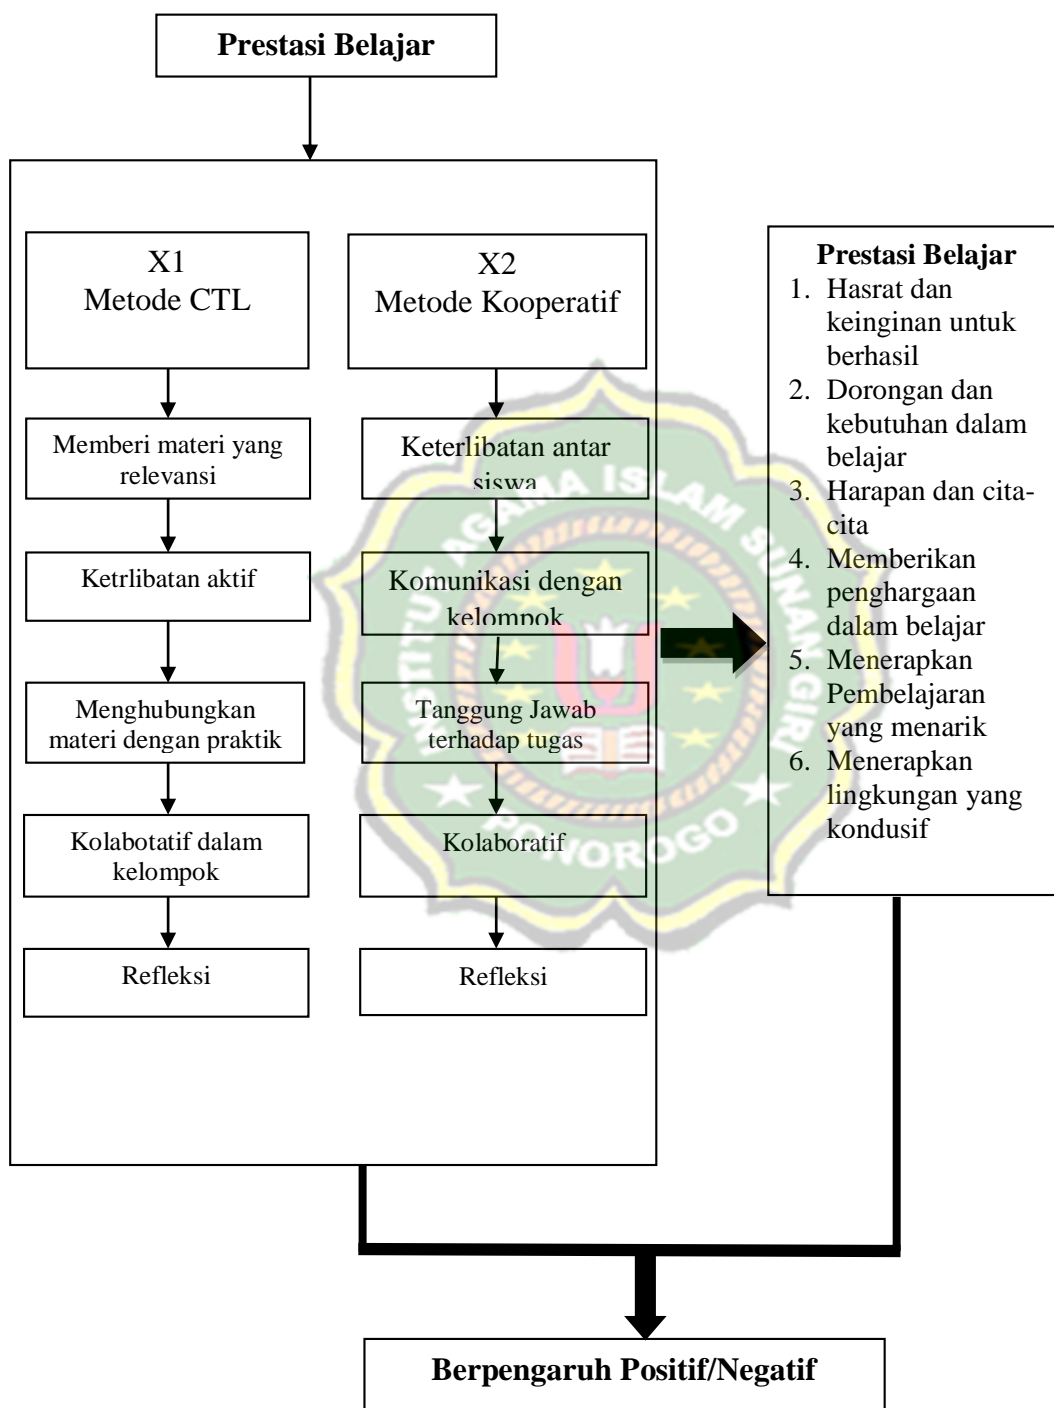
Prestasi Belajar

X1
Metode CTL

Memberi materi yang relevansi

Ketrlibatan aktif

Menghubungkan materi dengan praktik

Kolabotatif dalam kelompok

Refleksi

X2
Metode Kooperatif

Keterlibatan antar siswa

Komunikasi dengan kelompok

Tanggung Jawab terhadap tugas

Kolaboratif

Refleksi

Prestasi Belajar
1. Hasrat dan keinginan untuk berhasil
2. Dorongan dan kebutuhan dalam belajar
3. Harapan dan cita-cita
4. Memberikan penghargaan dalam belajar
5. Menerapkan Pembelajaran yang menarik
6. Menerapkan lingkungan yang kondusif

INSTITUT AGAMA ISLAM SUNAN GIRI PONOROGO

Berpengaruh Positif/Negatif